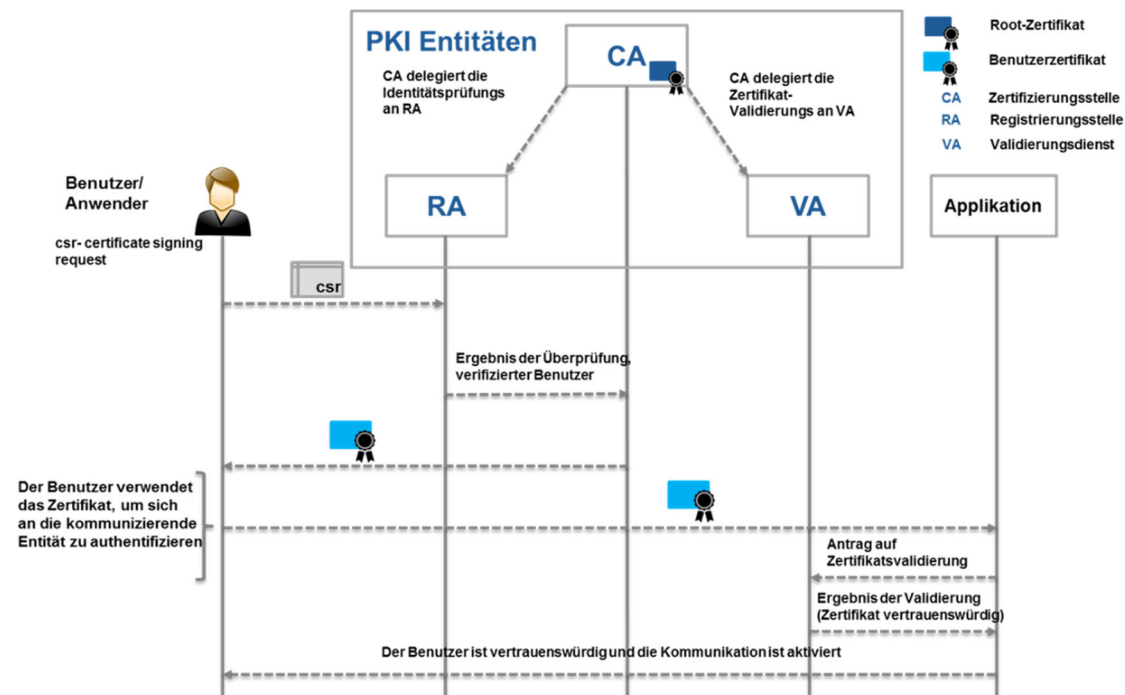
PKI Entitäten

CA

CA delegiert die Identitätsprüfungs an RA

CA delegiert die Zertifikat-Validierungs an VA

Root-Zertifikat

Benutzerzertifikat

CA Zertifizierungsstelle

RA Registrierungsstelle

VA Validierungsdienst

Benutzer/ Anwender

csr- certificate signing request

RA

VA

Applikation

csr

Ergebnis der Überprüfung, verifizierter Benutzer

Der Benutzer verwendet das Zertifikat, um sich an die kommunizierende Entität zu authentifizieren

Antrag auf Zertifikatsvalidierung

Ergebnis der Validierung (Zertifikat vertrauenswürdig)

Der Benutzer ist vertrauenswürdig und die Kommunikation ist aktiviert